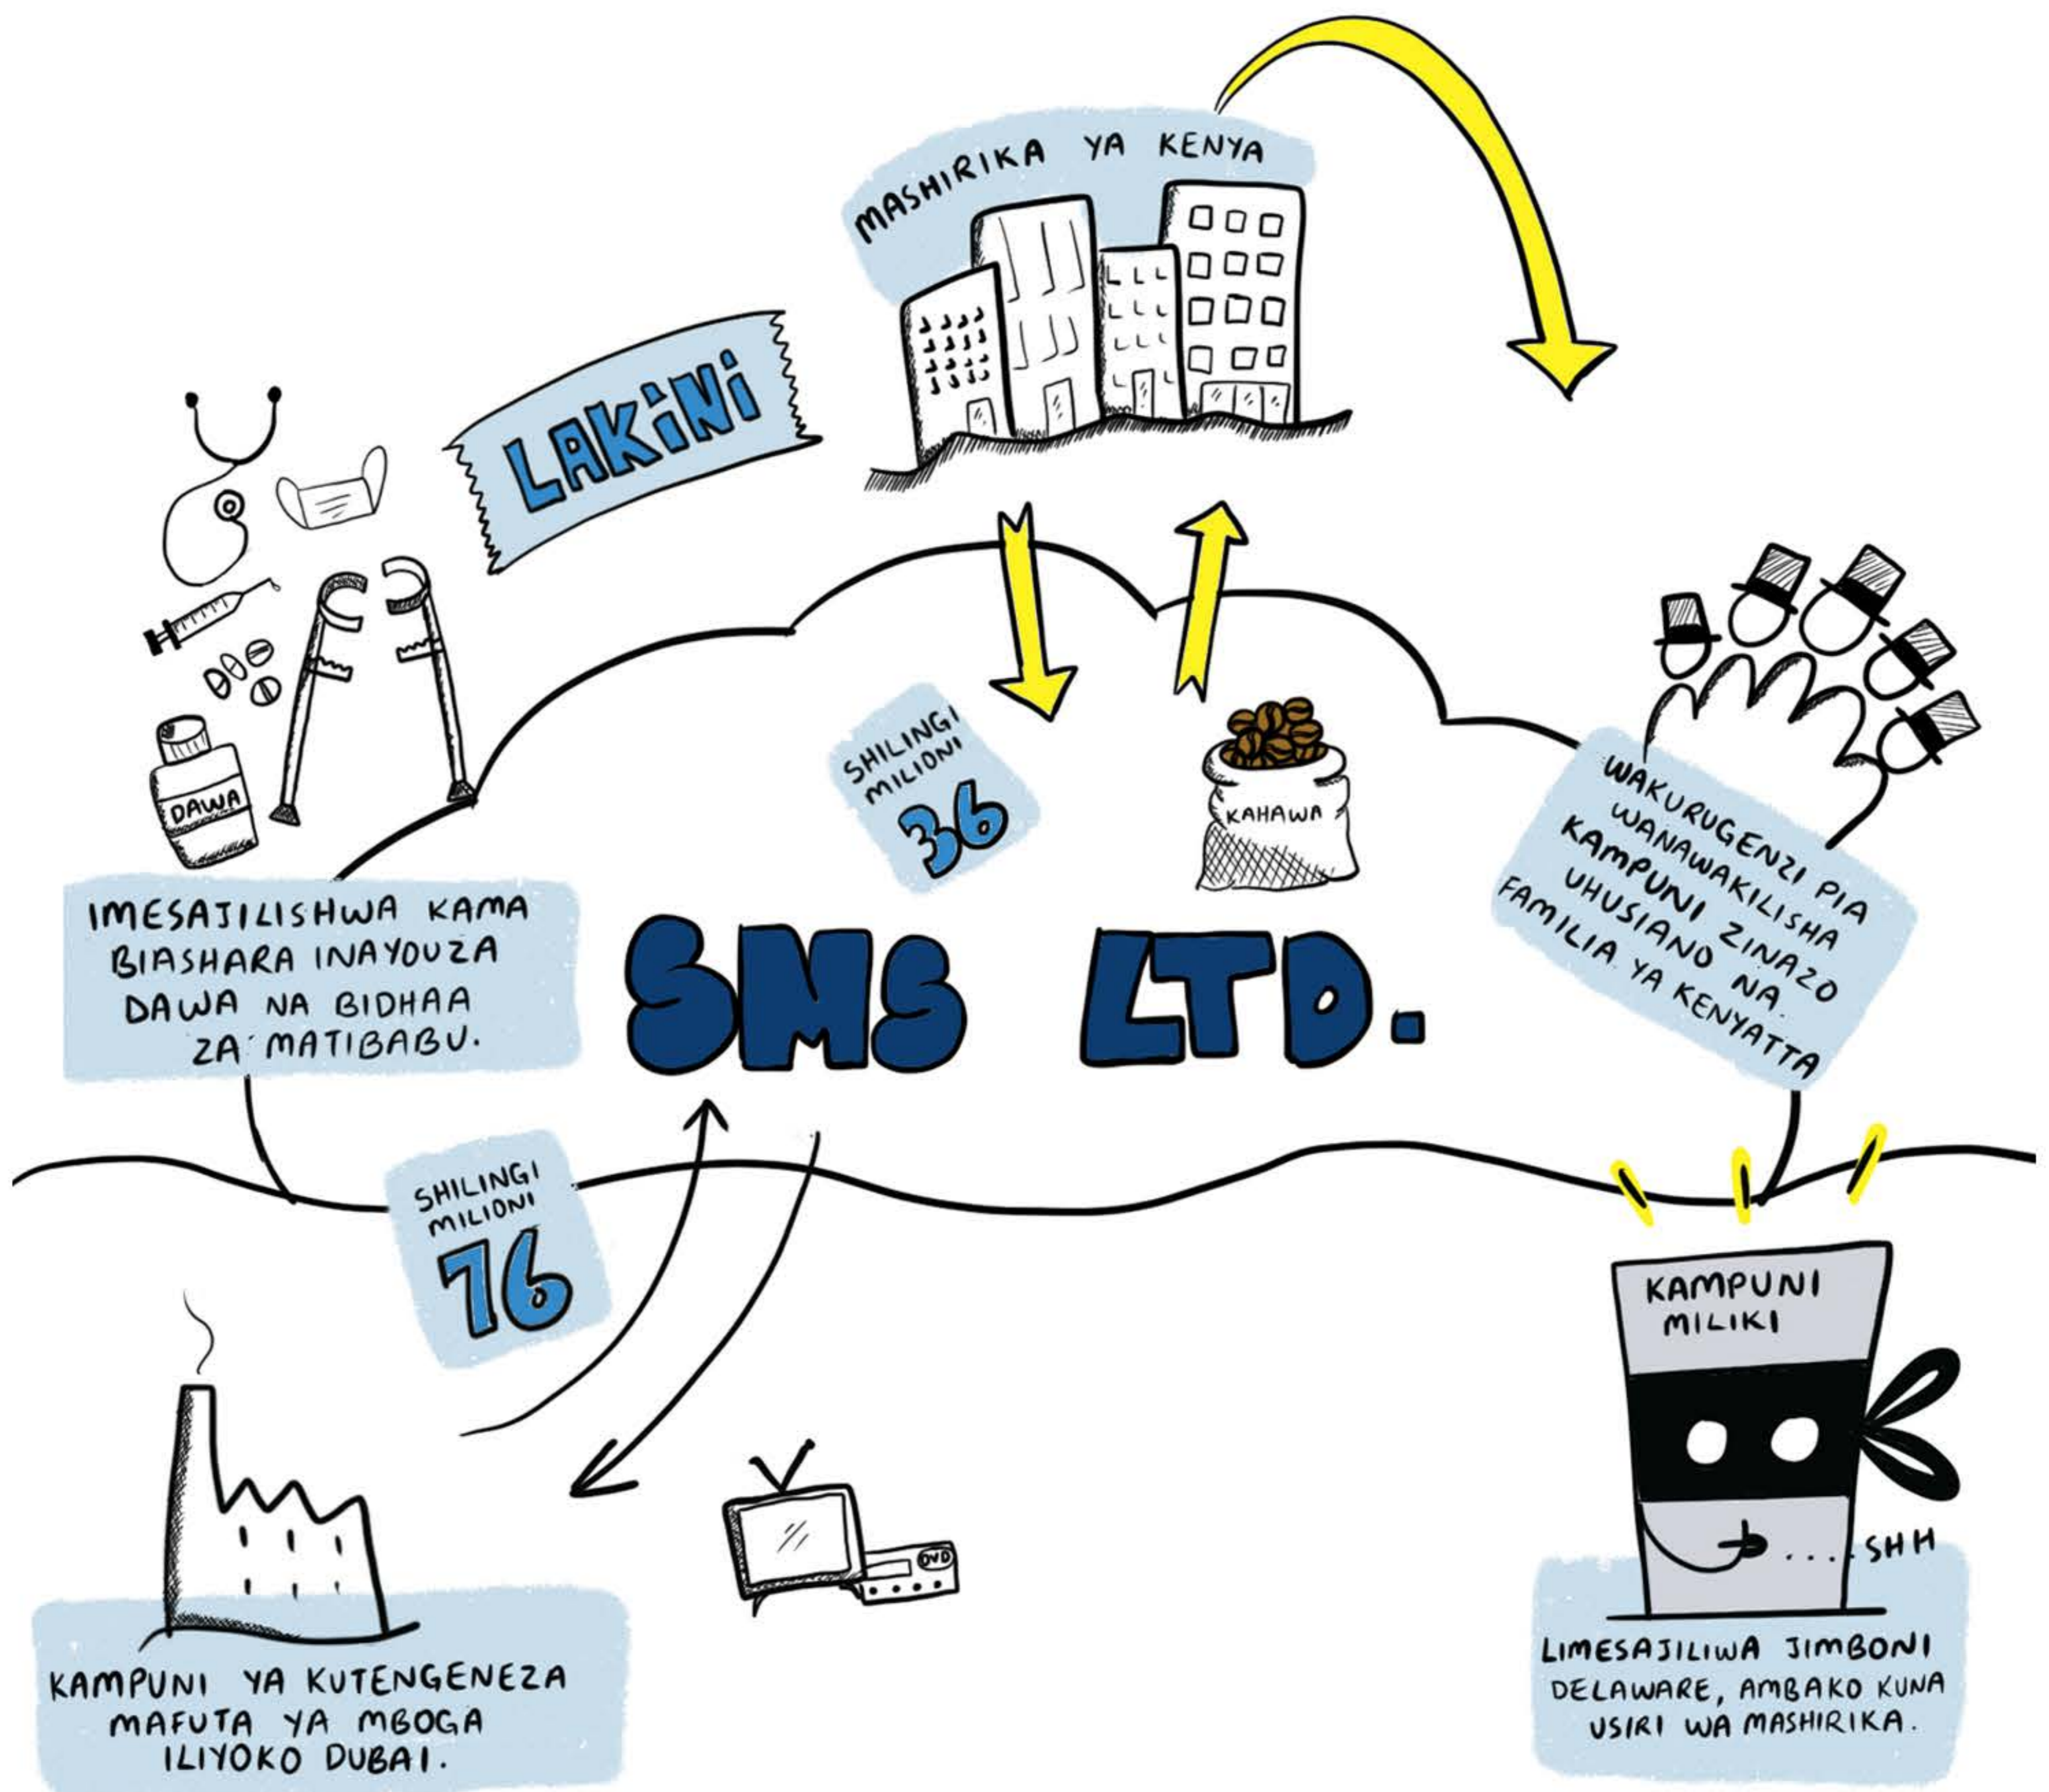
MASHIRIKA YA KENYA

LAKINI

DAWA

SHILINGI MILIONI 36

KAHAWA

WAKURUGENZI PIA WANAWAKILISHA KAMPUNI ZINAZO UHUSIANO NA FAMILIA YA KENYATTA

IMESAJILISHWA KAMA BIASHARA INAYOUZA DAWA NA BIDHAA ZA MATIBABU.

SMS LTD.

SHILINGI MILIONI 76

KAMPUNI MILIKI

DVD

...SHH

KAMPUNI YA KUTENGENEZA MAFUTA YA MBOGA ILIYOKO DUBAI.

LIMESAJILIWA JIMBONI DELAWARE, AMBAKO KUNA USIRI WA MASHIRIKA.